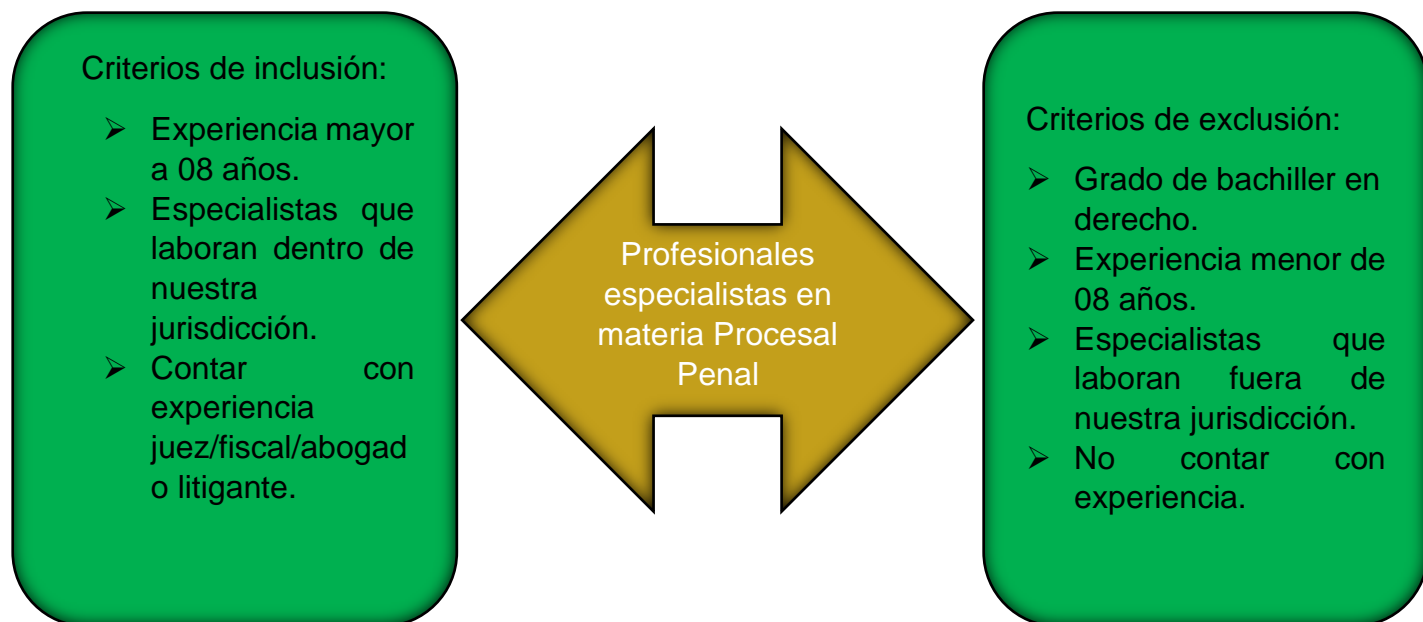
Criterios de inclusión:

- Experiencia mayor a 08 años.
- Especialistas que laboran dentro de nuestra jurisdicción.
- Contar con experiencia juez/fiscal/abogad o litigante.

Profesionales especialistas en materia Procesal Penal

Criterios de exclusión:

- Grado de bachiller en derecho.
- Experiencia menor de 08 años.
- Especialistas que laboran fuera de nuestra jurisdicción.
- No contar con experiencia.